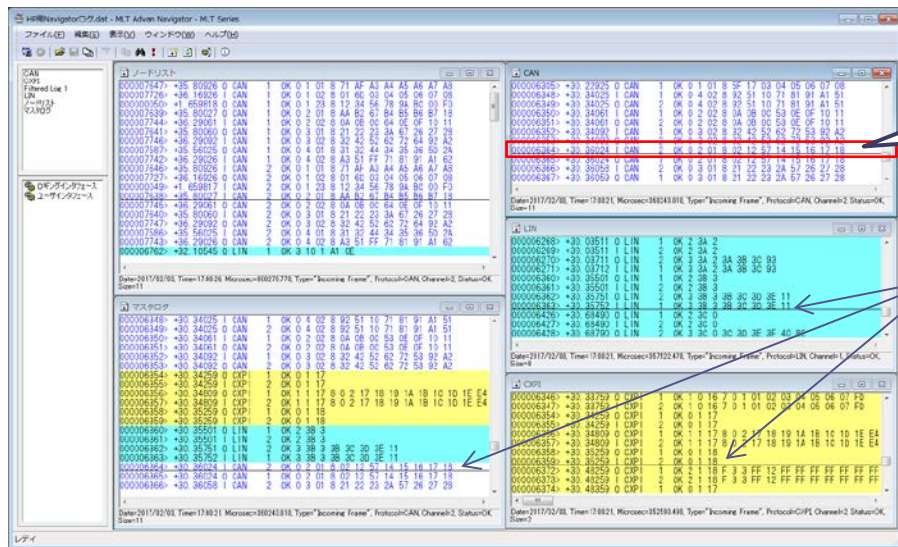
HP用NavigatorログM.dat - M-T Advan Navigator - M-T Series

ファイル(F) 編集(E) 表示(V) ウィンドウ(W) ヘルプ(H)

CAN
CXPI
Filtered Log 1
LIN
ノードリスト
マスクログ

Oモジインタフェース
ユーザインタフェース

ノードリスト

000007647> +35.80926 0 CAN 1 0K 0 1 01 8 71 AF A3 A4 A5 A6 A7 A8
000007726> +36.16926 1 CAN 1 0K 0 1 02 8 01 60 03 04 05 06 07 08
000000050> +1.659818 0 CAN 1 0K 0 1 23 8 12 34 56 78 9A BC 00 F0
000007639> +35.80027 0 CAN 1 0K 0 2 01 8 AA B2 67 B4 B5 B6 B7 18
000007584> +36.29061 1 CAN 1 0K 0 2 02 8 0A 0B 0C 04 0E 0F 10 11
000007641> +35.80060 0 CAN 1 0K 0 3 01 8 21 22 23 3A 67 26 27 28
000007746> +36.29092 1 CAN 1 0K 0 3 02 8 32 42 52 62 72 64 92 A2
000007587> +35.56025 0 CAN 1 0K 0 4 01 8 31 32 44 34 35 36 50 2A
000007742> +36.29026 1 CAN 1 0K 0 4 02 8 A3 51 FF 71 81 91 A1 62
000007646> +35.80926 1 CAN 2 0K 0 1 01 8 71 AF A3 A4 A5 A6 A7 A8
000007725> +36.16926 1 CAN 2 0K 0 1 02 8 01 60 03 04 05 06 07 08
000000049> +1.659817 1 CAN 2 0K 0 1 23 8 12 34 56 78 9A BC 00 F0
000007745> +36.29061 1 CAN 2 0K 0 2 02 8 0A 0B 0C 04 0E 0F 10 11
000007640> +35.80060 1 CAN 2 0K 0 3 01 8 21 22 23 3A 67 26 27 28
000007744> +36.29092 1 CAN 2 0K 0 3 02 8 32 42 52 62 72 53 92 A2
000007586> +35.56025 1 CAN 2 0K 0 4 01 8 31 32 44 34 35 36 50 2A
000007743> +36.29026 1 CAN 2 0K 0 4 02 8 A3 51 FF 71 81 91 A1 62
000006762> +32.10545 0 LIN 1 0K 3 10 1 A1 0E

Date=2017/02/08, Time=17:49:26, Microsec=809276.776, Type="Incoming Frame", Protocol=CAN, Channel=2, Status=OK, Size=11

CAN

000006305> +30.22925 0 CAN 1 0K 0 1 01 8 5F 17 02 04 05 06 07 08
000006348> +30.34025 1 CAN 2 0K 0 4 02 8 92 51 10 71 81 91 A1 51
000006349> +30.34025 1 CAN 2 0K 0 4 02 8 92 51 10 71 81 91 A1 51
000006350> +30.34061 0 CAN 1 0K 0 2 02 8 0A 0B 0C 53 0E 0F 10 11
000006351> +30.34061 1 CAN 2 0K 0 2 02 8 0A 0B 0C 53 0E 0F 10 11
000006352> +30.34092 1 CAN 1 0K 0 3 02 8 32 42 52 62 72 53 92 A2
000006353> +30.34092 1 CAN 2 0K 0 3 02 8 32 42 52 62 72 53 92 A2
000006364> +30.36024 0 CAN 2 0K 0 2 01 8 02 12 57 14 15 16 17 18
000006365> +30.36024 0 CAN 1 0K 0 2 01 8 02 12 57 14 15 16 17 18
000006366> +30.36058 1 CAN 2 0K 0 3 01 8 21 22 23 2A 57 26 27 28
000006367> +30.36058 0 CAN 1 0K 0 3 01 8 21 22 23 2A 57 26 27 28

Date=2017/02/08, Time=17:08:21, Microsec=360243.018, Type="Incoming Frame", Protocol=CAN, Channel=2, Status=OK, Size=11

LIN

000006268> +30.03511 0 LIN 1 0K 2 3A 2
000006269> +30.03511 1 LIN 2 0K 2 3A 2
000006270> +30.03711 0 LIN 1 0K 3 3A 2 3A 3B 3C 93
000006271> +30.03712 1 LIN 2 0K 3 3A 2 3A 3B 3C 93
000006360> +30.35501 0 LIN 1 0K 2 3B 3
000006361> +30.35501 1 LIN 2 0K 2 3B 3
000006362> +30.35751 0 LIN 1 0K 3 3B 3 3B 3C 3D 3E 11
000006363> +30.35752 1 LIN 2 0K 3 3B 3 3B 3C 3D 3E 11
000006426> +30.68490 0 LIN 1 0K 2 3C 0
000006427> +30.68490 1 LIN 2 0K 2 3C 0
000006428> +30.68790 0 LIN 2 0K 3 3C 0 3C 3D 3E 3F 40 86

Date=2017/02/08, Time=17:08:21, Microsec=357522.470, Type="Incoming Frame", Protocol=LIN, Channel=1, Status=OK, Size=8

マスクログ

000006348> +30.34025 0 CAN 1 0K 0 4 02 8 92 51 10 71 81 91 A1 51
000006349> +30.34025 1 CAN 2 0K 0 4 02 8 92 51 10 71 81 91 A1 51
000006350> +30.34061 0 CAN 1 0K 0 2 02 8 0A 0B 0C 53 0E 0F 10 11
000006351> +30.34061 1 CAN 2 0K 0 2 02 8 0A 0B 0C 53 0E 0F 10 11
000006352> +30.34092 0 CAN 1 0K 0 3 02 8 32 42 52 62 72 53 92 A2
000006353> +30.34092 1 CAN 2 0K 0 3 02 8 32 42 52 62 72 53 92 A2
000006354> +30.34259 0 CXPI 1 0K 0 1 17
000006355> +30.34259 1 CXPI 2 0K 0 1 17
000006356> +30.34809 0 CXPI 1 0K 1 17 8 0 2 17 18 19 1A 1B 1C 1D 1E E4
000006357> +30.34809 1 CXPI 2 0K 1 17 8 0 2 17 18 19 1A 1B 1C 1D 1E E4
000006358> +30.35259 0 CXPI 1 0K 0 1 18
000006359> +30.35259 1 CXPI 2 0K 0 1 18
000006360> +30.35501 0 LIN 1 0K 2 3B 3
000006361> +30.35501 1 LIN 2 0K 2 3B 3
000006362> +30.35751 0 LIN 1 0K 3 3B 3 3B 3C 3D 3E 11
000006363> +30.35752 1 LIN 2 0K 3 3B 3 3B 3C 3D 3E 11
000006364> +30.36024 0 CAN 2 0K 0 2 01 8 02 12 57 14 15 16 17 18
000006365> +30.36024 1 CAN 1 0K 0 2 01 8 02 12 57 14 15 16 17 18
000006366> +30.36058 1 CAN 2 0K 0 3 01 8 21 22 23 2A 57 26 27 28

Date=2017/02/08, Time=17:08:21, Microsec=360243.018, Type="Incoming Frame", Protocol=CAN, Channel=2, Status=OK, Size=11

CXPI

000006346> +30.33759 0 CXPI 1 0K 1 0 16 7 0 1 01 02 03 04 05 06 07 F0
000006347> +30.33759 1 CXPI 2 0K 1 0 16 7 0 1 01 02 03 04 05 06 07 F0
000006354> +30.34259 0 CXPI 1 0K 0 1 17
000006355> +30.34259 1 CXPI 2 0K 0 1 17
000006356> +30.34809 0 CXPI 1 0K 1 17 8 0 2 17 18 19 1A 1B 1C 1D 1E E4
000006357> +30.34809 1 CXPI 2 0K 1 17 8 0 2 17 18 19 1A 1B 1C 1D 1E E4
000006358> +30.35259 0 CXPI 1 0K 0 1 18
000006359> +30.35259 1 CXPI 2 0K 0 1 18
000006372> +30.48259 0 CXPI 1 0K 2 1 18 F 3 3 FF 12 FF FF FF FF FF FF
000006373> +30.48259 1 CXPI 2 0K 2 1 18 F 3 3 FF 12 FF FF FF FF FF FF
000006374> +30.48359 0 CXPI 1 0K 0 1 17

Date=2017/02/08, Time=17:08:21, Microsec=352590.498, Type="Incoming Frame", Protocol=CXPI, Channel=2, Status=OK, Size=2

レディ